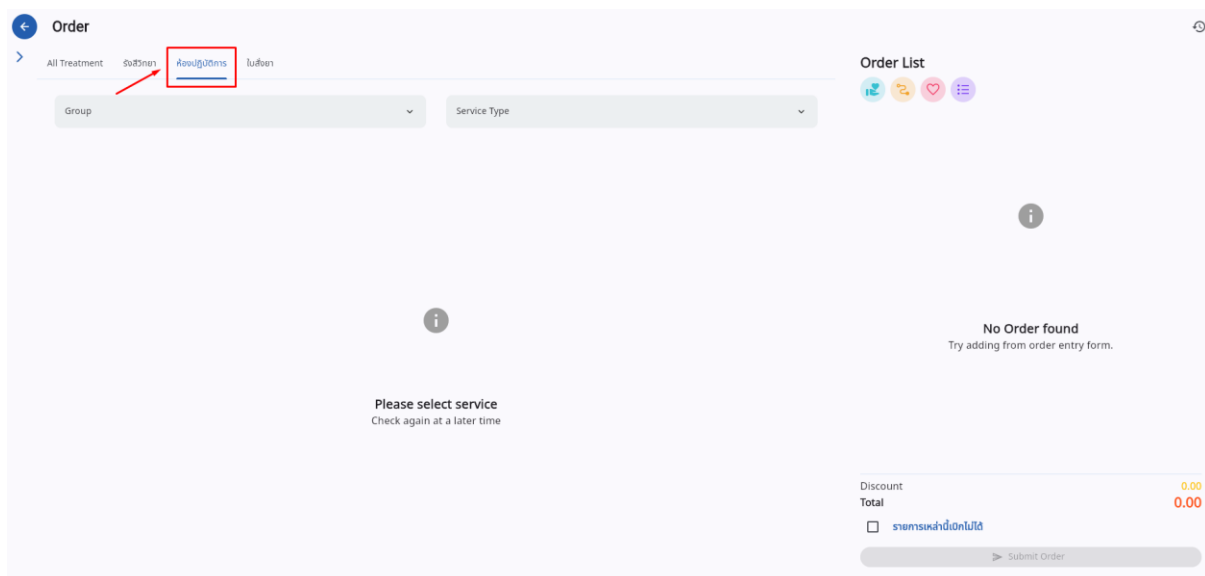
Order

All Treatment รังสีวิทยา ห้องปฏิบัติการ ใบสั่งยา

Group

Service Type

Please select service
Check again at a later time

Order List

No Order found
Try adding from order entry form.

Discount 0.00
Total 0.00

รายการเหล่านี้เบิกไม่ได้

Submit Order